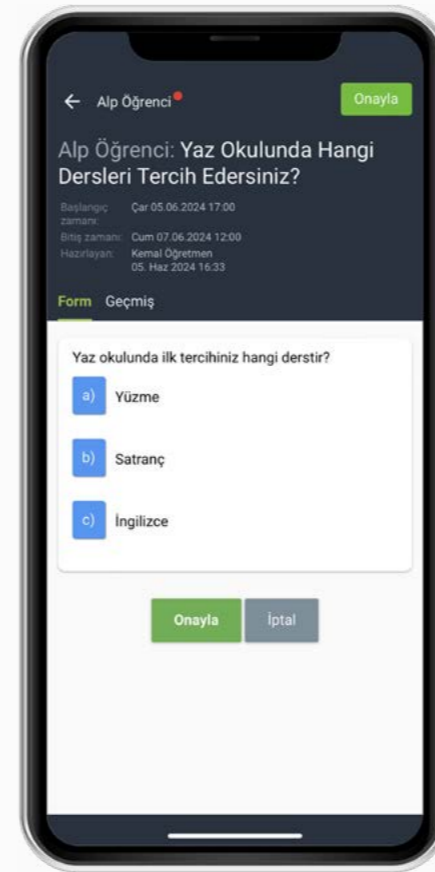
← Alp Öğrenci

Onayla

Alp Öğrenci: Yaz Okulunda Hangi Dersleri Tercih Edersiniz?

Başlangıç zamanı: Çar 05.06.2024 17:00
Bitiş zamanı: Cum 07.06.2024 12:00
Hazırlayan: Kemal Öğretmen 05. Haz 2024 16:33

Form Geçmiş

Yaz okulunda ilk tercihiniz hangi derstir?

a) Yüzme

b) Satranç

c) İngilizce

Onayla İptal